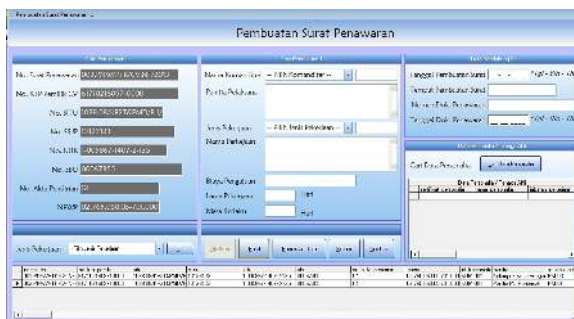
Pembuatan Surat Penawaran

No. Surat Penawaran
No. SIUP Pembangunan
No. SITU
No. SIUP
No. NPWP
No. sBU
No. Akta Pendirian
NPWP

Nama Kontraktor -- Pilih Kontraktor --
Paket Pekerjaan
Jenis Pekerjaan -- Pilih Jenis Pekerjaan --
Nama Pekerjaan
Biaya Penawaran
Lama Pekerjaan Hari
Masa Berlaku Hari

Tanggal Pembuatan Surat
Tempat Pembuatan Surat
Nomor Dinas Pekerjaan
Tanggal Dinas Pekerjaan

Cari Data Penawaran

Jenis Pekerjaan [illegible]

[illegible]